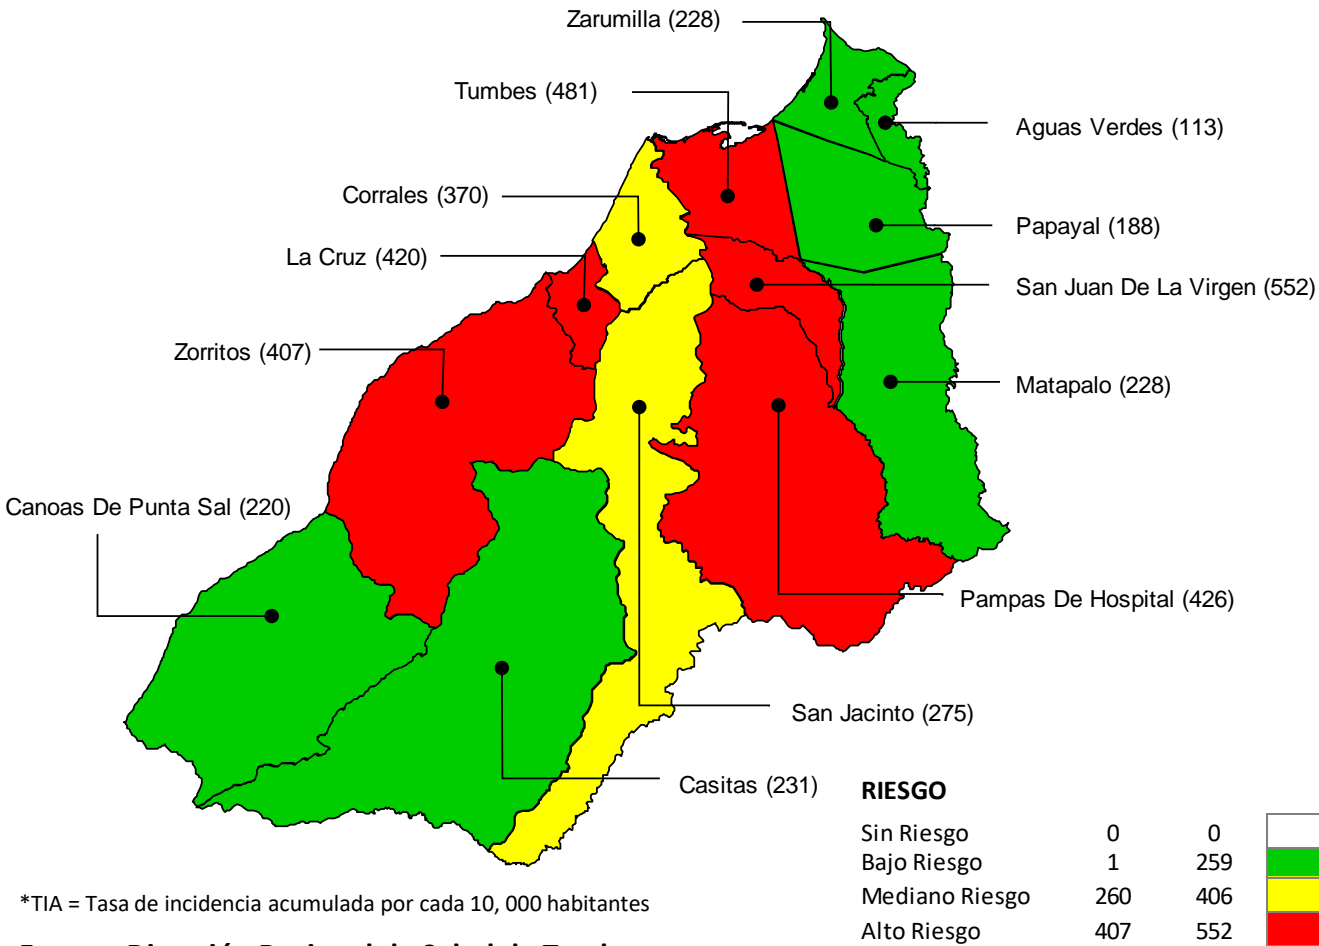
Zarumilla (228)

Tumbes (481)

Aguas Verdes (113)

Corrales (370)

Papayal (188)

La Cruz (420)

San Juan De La Virgen (552)

Zorritos (407)

Matapalo (228)

Canoas De Punta Sal (220)

Pampas De Hospital (426)

San Jacinto (275)

Casitas (231)

RIESGO

| | | |
|---|---|---|
| Sin Riesgo | 0 | 0 |
| Bajo Riesgo | 1 | 259 |
| Mediano Riesgo | 260 | 406 |
| Alto Riesgo | 407 | 552 |

*TIA = Tasa de incidencia acumulada por cada 10, 000 habitantes

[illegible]